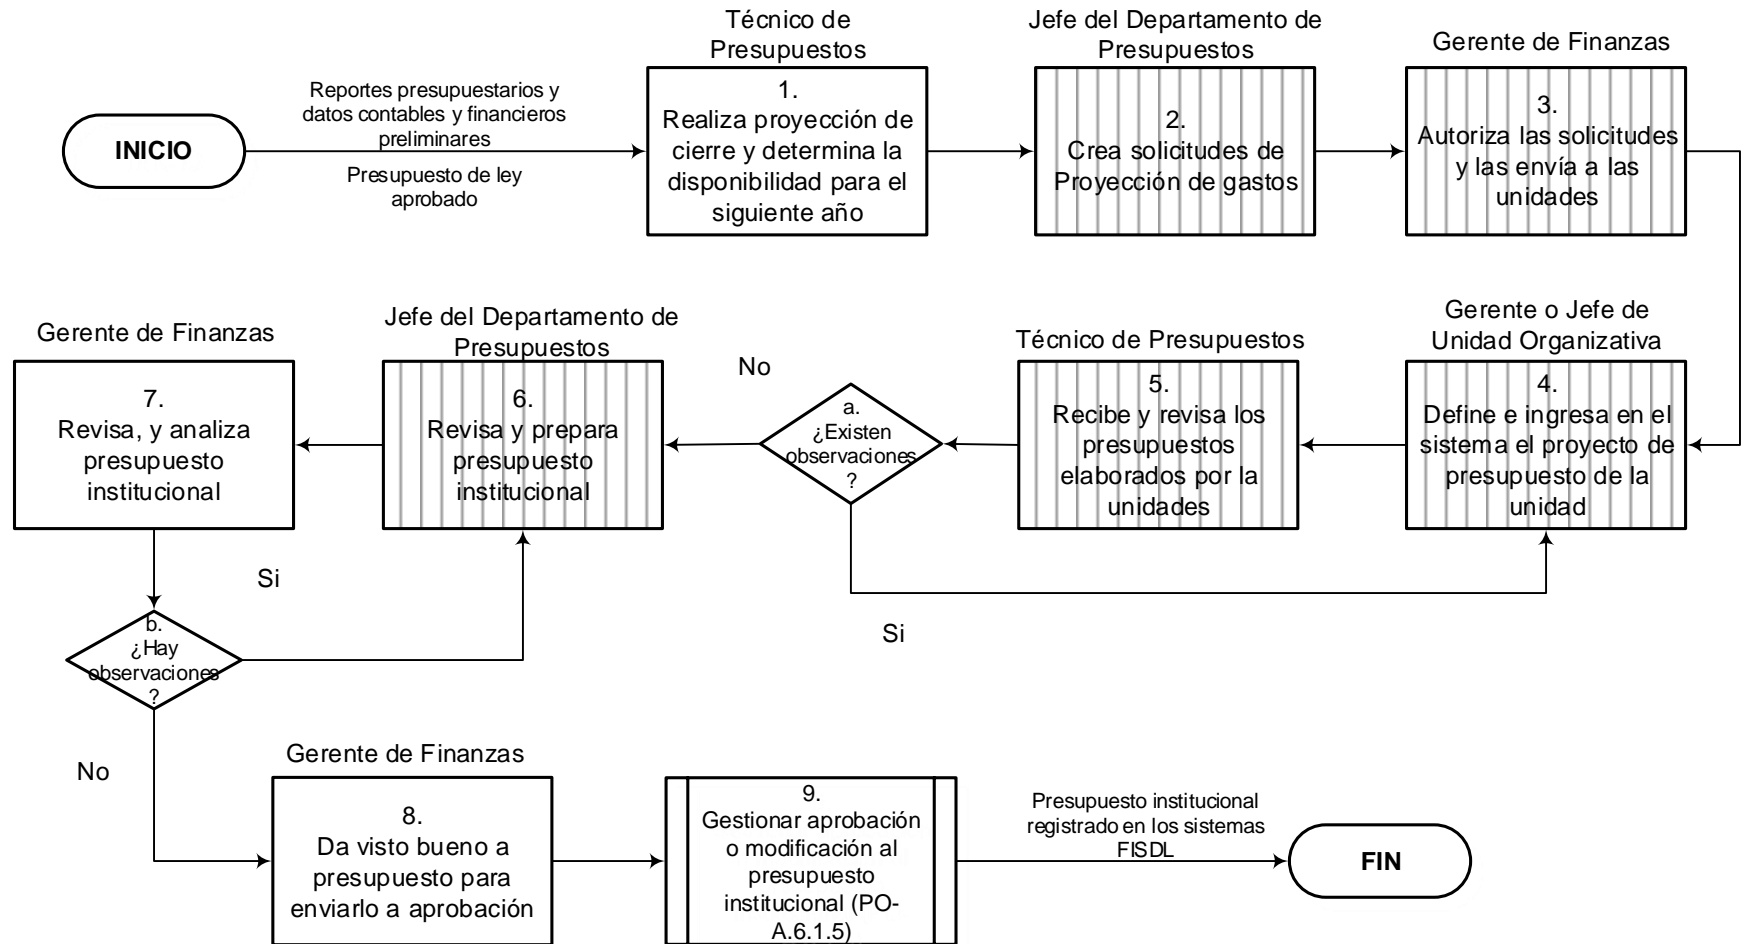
INICIO

Reportes presupuestarios y datos contables y financieros preliminares

Presupuesto de ley aprobado

Técnico de Presupuestos

1. Realiza proyección de cierre y determina la disponibilidad para el siguiente año

Jefe del Departamento de Presupuestos

2. Crea solicitudes de Proyección de gastos

Gerente de Finanzas

3. Autoriza las solicitudes y las envía a las unidades

Gerente o Jefe de Unidad Organizativa

4. Define e ingresa en el sistema el proyecto de presupuesto de la unidad

Técnico de Presupuestos

5. Recibe y revisa los presupuestos elaborados por la unidades

a. ¿Existen observaciones ?

No

Si

Jefe del Departamento de Presupuestos

6. Revisa y prepara presupuesto institucional

Gerente de Finanzas

7. Revisa, y analiza presupuesto institucional

Si

b. ¿Hay observaciones ?

No

Gerente de Finanzas

8. Da visto bueno a presupuesto para enviarlo a aprobación

9. Gestionar aprobación o modificación al presupuesto institucional (PO-A.6.1.5)

Presupuesto institucional registrado en los sistemas FISDL

FIN